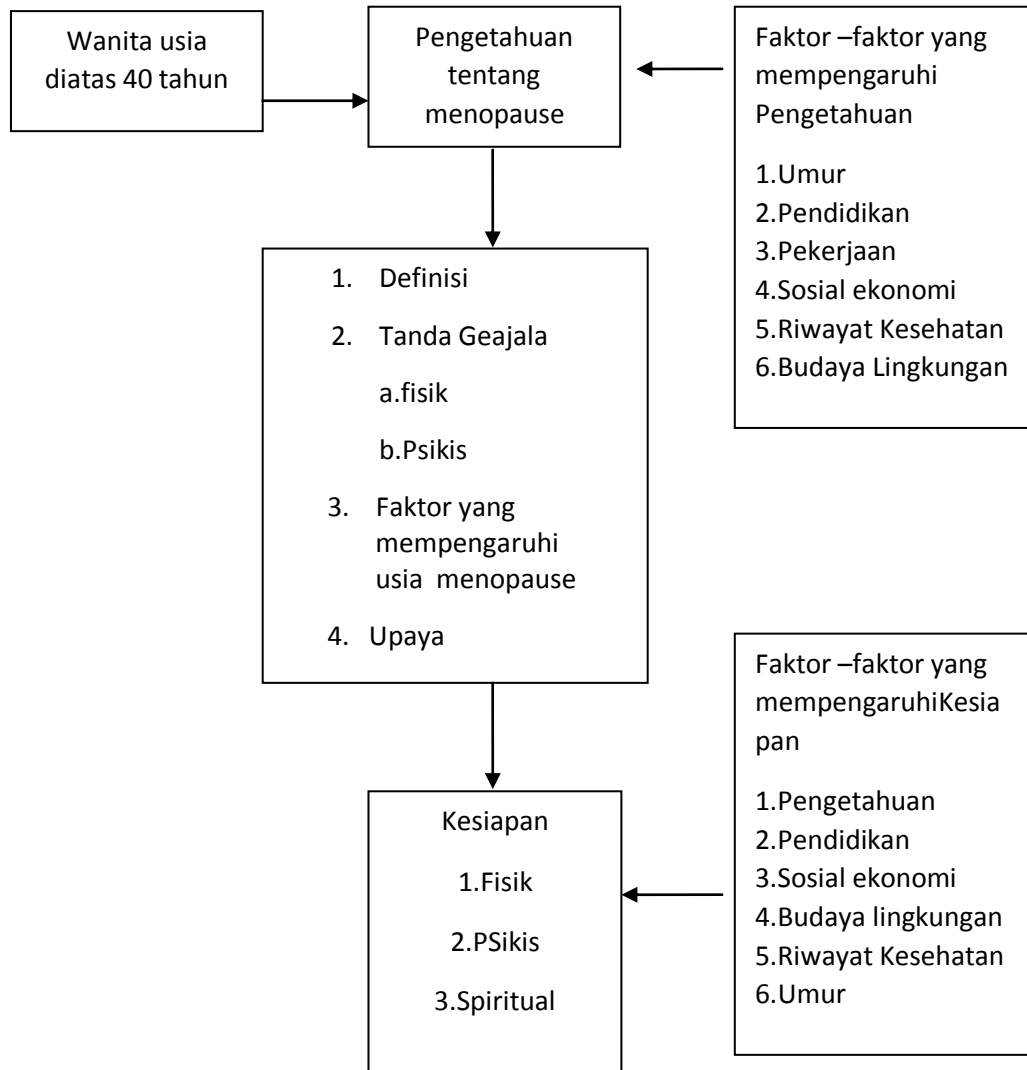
Wanita usia diatas 40 tahun

Pengetahuan tentang menopause

Faktor –faktor yang mempengaruhi Pengetahuan

1.Umur
2.Pendidikan
3.Pekerjaan
4.Sosial ekonomi
5.Riwayat Kesehatan
6.Budaya Lingkungan

1. Definisi
2. Tanda Geajala
a.fisik
b.Psikis
3. Faktor yang mempengaruhi usia menopause
4. Upaya

Faktor –faktor yang mempengaruhiKesiapan

1.Pengetahuan
2.Pendidikan
3.Sosial ekonomi
4.Budaya lingkungan
5.Riwayat Kesehatan
6.Umur

Kesiapan
1.Fisik
2.PSikis
3.Spiritual